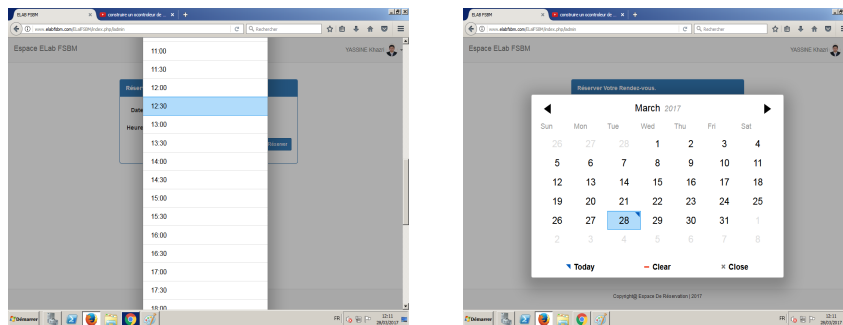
ELAB FSBM | construire un econtroleur de ... | +

www.elabfsbm.com/ELabFSBM/index.php/admin | Rechercher

Espace ELab FSBM

YASSINE Khazri

Réserver

Date

Heure

Réserver

11:00
11:30
12:00
12:30
13:00
13:30
14:00
14:30
15:00
15:30
16:00
16:30
17:00
17:30
18:00

Démarrer

FR

22:11
28/03/2017

ELAB FSBM | construire un econtroleur de ... | +

www.elabfsbm.com/ELabFSBM/index.php/admin | Rechercher

Espace ELab FSBM

YASSINE Khazri

Réserver Votre Rendez-vous.

March 2017

| Sun | Mon | Tue | Wed | Thu | Fri | Sat |
|---|---|---|---|---|---|---|
| 26 | 27 | 28 | 1 | 2 | 3 | 4 |
| 5 | 6 | 7 | 8 | 9 | 10 | 11 |
| 12 | 13 | 14 | 15 | 16 | 17 | 18 |
| 19 | 20 | 21 | 22 | 23 | 24 | 25 |
| 26 | 27 | 28 | 29 | 30 | 31 | 1 |
| 2 | 3 | 4 | 5 | 6 | 7 | 8 |

Today — Clear × Close

Copyright@ Espace De Réservation | 2017

Démarrer

FR

22:11
28/03/2017